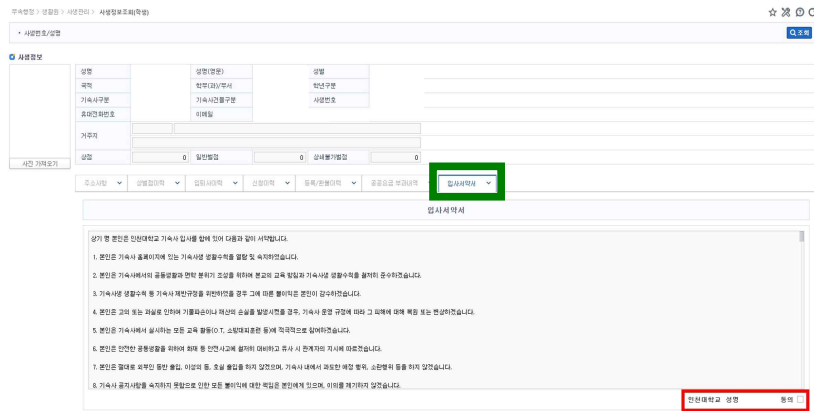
부속행정 > 생활원 > 사생관리 > 사생정보조회(학생)

• 사생번호/성명

조회

사생정보

| 성명 | | 성명(영문) | | 성별 | |
|---|---|---|---|---|---|
| 국적 | | 학부(과)/부서 | | 학년구분 | |
| 기숙사구분 | | 기숙사건물구분 | | 사생번호 | |
| 휴대전화번호 | | 이메일 | | | |

거주지

상점 0 일반벌점 0 상비불가벌점 0

사진 가져오기

주소사항 | 상벌점이력 | 입퇴사이력 | 신청이력 | 등록/환불이력 | 공공요금 부과내역 | 입사서약서

입사서약서

상기 명 본인은 인천대학교 기숙사 입사를 함에 있어 다음과 같이 서약합니다.

1. 본인은 기숙사 홈페이지에 있는 기숙사생 생활수칙을 열람 및 숙지하였습니다.

2. 본인은 기숙사에서의 공동생활과 면학 분위기 조성을 위하여 본교의 교육 방침과 기숙사생 생활수칙을 철저히 준수하겠습니다.

3. 기숙사생 생활수칙 등 기숙사 제반규정을 위반하였을 경우 그에 따른 불이익은 본인이 감수하겠습니다.

4. 본인은 고의 또는 과실로 인하여 기물파손이나 재산의 손실을 발생시켰을 경우, 기숙사 운영 규정에 따라 그 피해에 대해 복원 또는 변상하겠습니다.

5. 본인은 기숙사에서 실시하는 모든 교육 활동(O.T, 소방대피훈련 등)에 적극적으로 참여하겠습니다.

6. 본인은 안전한 공동생활을 위하여 화재 등 안전사고에 철저히 대비하고 유사 시 관계자의 지시에 따르겠습니다.

7. 본인은 절대로 외부인 동반 출입, 이성의 동, 호실 출입을 하지 않겠으며, 기숙사 내에서 과도한 애정 행위, 소란행위 등을 하지 않겠습니다.

8. 기숙사 공지사항을 숙지하지 못함으로 인한 모든 불이익에 대한 책임은 본인에게 있으며, 이의를 제기하지 않겠습니다.

인천대학교 성명 동의